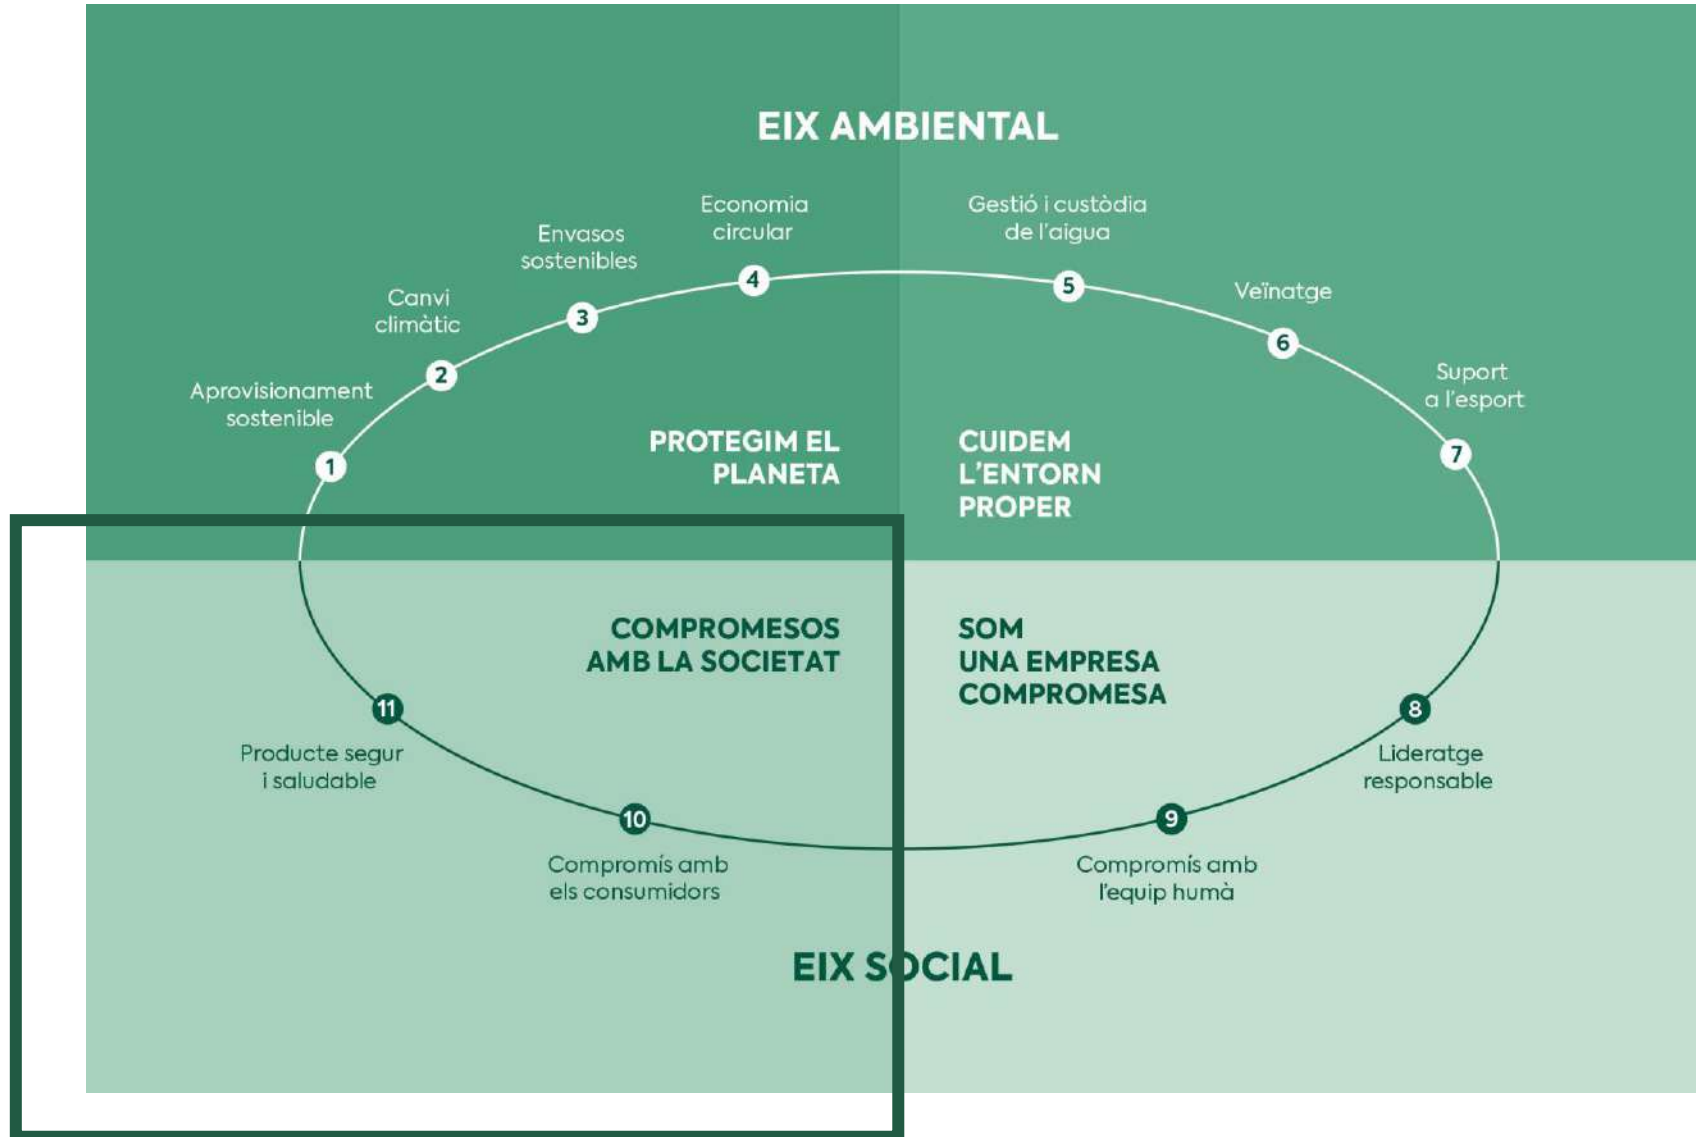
EIX AMBIENTAL

Economia circular

Gestió i custòdia de l'aigua

Envasos sostenibles

Canvi climàtic

Veïnatge

Aprovisionament sostenible

Suport a l'esport

4

5

3

6

2

1

7

PROTEGIM EL PLANETA

CUIDEM L'ENTORN PROPER

COMPROMESOS AMB LA SOCIETAT

SOM UNA EMPRESA COMPROMESA

11

8

Producte segur i saludable

Lideratge responsable

10

9

Compromís amb els consumidors

Compromís amb l'equip humà

EIX SOCIAL